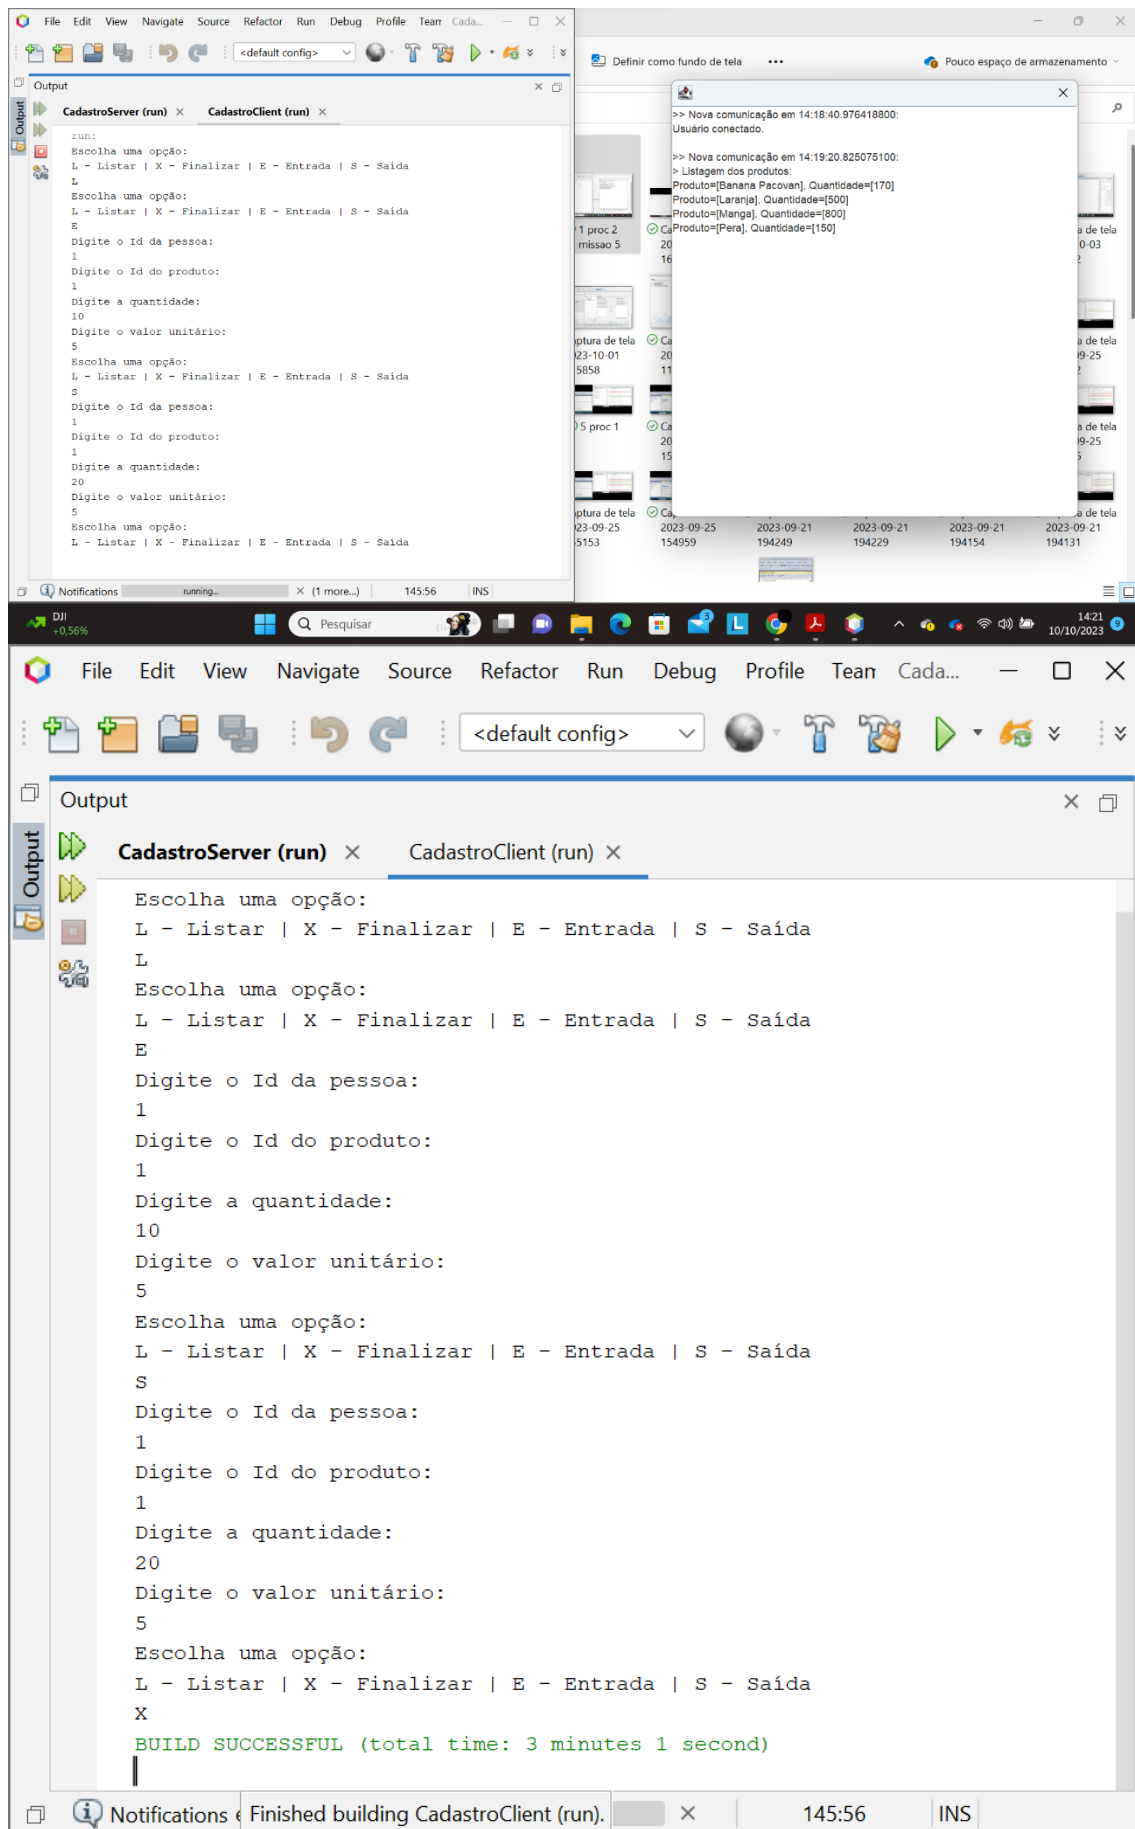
File Edit View Navigate Source Refactor Run Debug Profile Team Cada...

<default config>

Output

CadastroServer (run) × CadastroClient (run) ×

run:
Escolha uma opção:
L - Listar | X - Finalizar | E - Entrada | S - Saída
L
Escolha uma opção:
L - Listar | X - Finalizar | E - Entrada | S - Saída
E
Digite o Id da pessoa:
1
Digite o Id do produto:
1
Digite a quantidade:
10
Digite o valor unitário:
5
Escolha uma opção:
L - Listar | X - Finalizar | E - Entrada | S - Saída
S
Digite o Id da pessoa:
1
Digite o Id do produto:
1
Digite a quantidade:
20
Digite o valor unitário:
5
Escolha uma opção:
L - Listar | X - Finalizar | E - Entrada | S - Saída

Notifications running... × (1 more...) 145:56 INS

Definir como fundo de tela ... Pouco espaço de armazenamento

>> Nova comunicação em 14:18:40.976418800:
Usuário conectado.

>> Nova comunicação em 14:19:20.825075100:
> Listagem dos produtos:
Produto=[Banana Pacovan], Quantidade=[170]
Produto=[Laranja], Quantidade=[500]
Produto=[Manga], Quantidade=[800]
Produto=[Pera], Quantidade=[150]

1 proc 2 missao 5
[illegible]ptura de tela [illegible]23-10-01 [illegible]5858
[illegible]5 proc 1
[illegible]ptura de tela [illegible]23-09-25 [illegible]5153
2023-09-25 154959
2023-09-21 194249
2023-09-21 194229
2023-09-21 194154
2023-09-21 194131

DJI +0,56%
Pesquisar
14:21 10/10/2023

File Edit View Navigate Source Refactor Run Debug Profile Team Cada...

<default config>

Output

CadastroServer (run) × CadastroClient (run) ×

Escolha uma opção:
L - Listar | X - Finalizar | E - Entrada | S - Saída
L
Escolha uma opção:
L - Listar | X - Finalizar | E - Entrada | S - Saída
E
Digite o Id da pessoa:
1
Digite o Id do produto:
1
Digite a quantidade:
10
Digite o valor unitário:
5
Escolha uma opção:
L - Listar | X - Finalizar | E - Entrada | S - Saída
S
Digite o Id da pessoa:
1
Digite o Id do produto:
1
Digite a quantidade:
20
Digite o valor unitário:
5
Escolha uma opção:
L - Listar | X - Finalizar | E - Entrada | S - Saída
X
BUILD SUCCESSFUL (total time: 3 minutes 1 second)

Notifications Finished building CadastroClient (run). × 145:56 INS